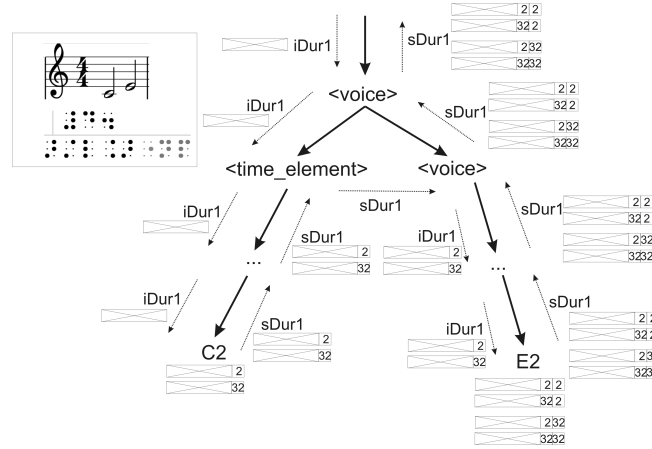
iDur1
sDur1
2 2
32 2
2 32
32 32
<voice>
iDur1
sDur1
2 2
32 2
2 32
32 32
<time_element>
<voice>
sDur1
iDur1
sDur1
2 2
32 2
2 32
32 32
sDur1
2
32
iDur1
2
32
...
...
iDur1
sDur1
2 2
32 2
2 3
32 3
sDur1
2
32
iDur1
2
32
C2
2
32
E2
2 2
32 2
2 32
32 32